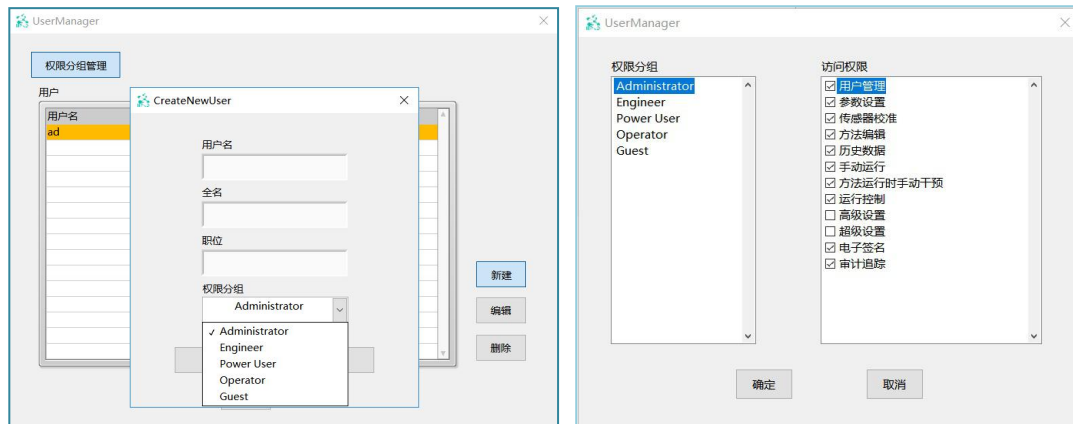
UserManager

权限分组管理

用户

| 用户名 |
|---|
| ad |

CreateNewUser

用户名

全名

职位

权限分组

Administrator

✓ Administrator
Engineer
Power User
Operator
Guest

新建

编辑

删除

UserManager

权限分组

Administrator
Engineer
Power User
Operator
Guest

访问权限

☑ 用户管理
☑ 参数设置
☑ 传感器校准
☑ 方法编辑
☑ 历史数据
☑ 手动运行
☑ 方法运行时手动干预
☑ 运行控制
☐ 高级设置
☐ 超级设置
☑ 电子签名
☑ 审计追踪

确定

取消